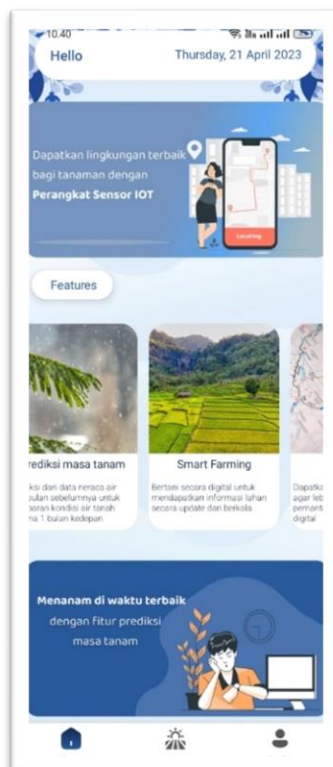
10.40

Hello

Thursday, 21 April 2023

Dapatkan lingkungan terbaik bagi tanaman dengan Perangkat Sensor IOT

Locating

Features

rediksi masa tanam

ksi dan data neraca air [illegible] sebelumnya untuk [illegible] kondisi air tanah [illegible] 1 bulan kedepan

Smart Farming

Bertani secara digital untuk mendapatkan informasi lahan secara update dan berkala

Dapatk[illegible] agar leb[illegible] pemant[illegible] digital

Menanam di waktu terbaik dengan fitur prediksi masa tanam